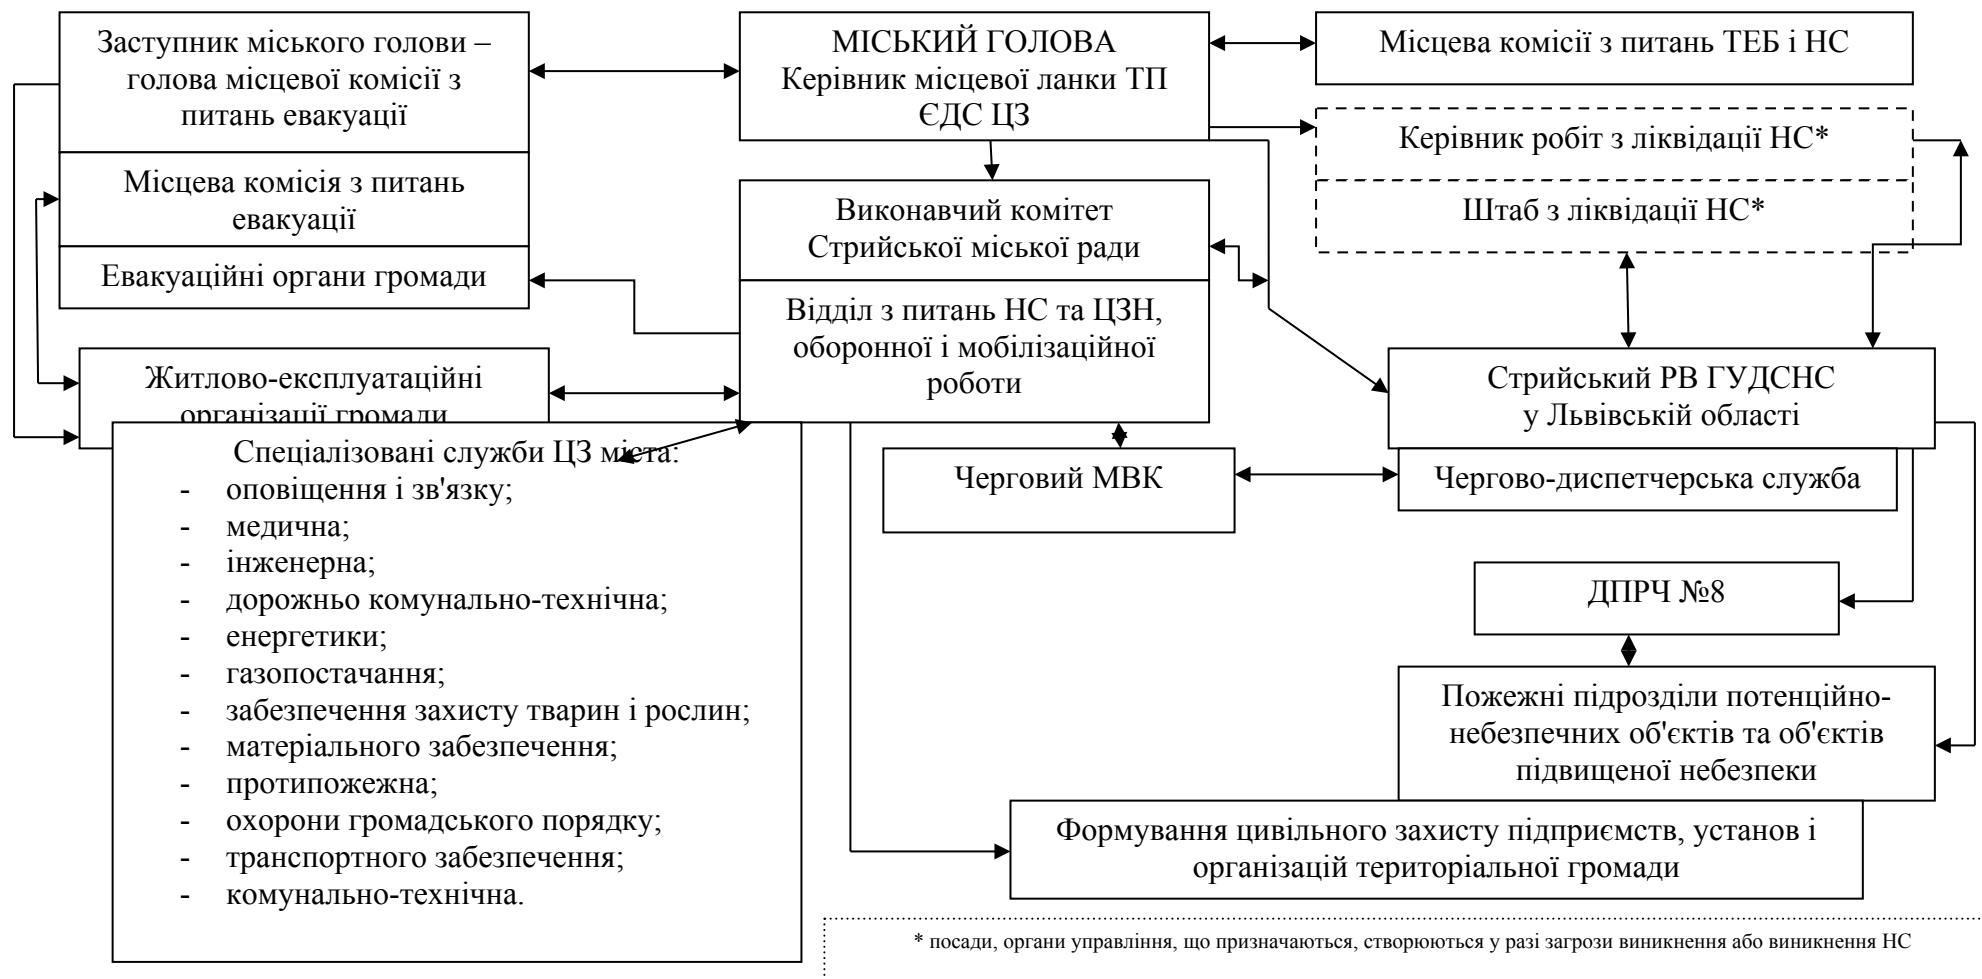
Заступник міського голови – голова місцевої комісії з питань евакуації

Місцева комісія з питань евакуації

Евакуаційні органи громади

МІСЬКИЙ ГОЛОВА
Керівник місцевої ланки ТП ЄДС ЦЗ

Місцева комісії з питань ТЕБ і НС

Керівник робіт з ліквідації НС*

Штаб з ліквідації НС*

Виконавчий комітет Стрийської міської ради

Відділ з питань НС та ЦЗН, оборонної і мобілізаційної роботи

Житлово-експлуатаційні організації громади

Стрийський РВ ГУДСНС у Львівській області

Спеціалізовані служби ЦЗ міста:
- оповіщення і зв'язку;
- медична;
- інженерна;
- дорожньо комунально-технічна;
- енергетики;
- газопостачання;
- забезпечення захисту тварин і рослин;
- матеріального забезпечення;
- протипожежна;
- охорони громадського порядку;
- транспортного забезпечення;
- комунально-технічна.

Черговий МВК

Чергово-диспетчерська служба

ДПРЧ №8

Пожежні підрозділи потенційно-небезпечних об'єктів та об'єктів підвищеної небезпеки

Формування цивільного захисту підприємств, установ і організацій територіальної громади

* посади, органи управління, що призначаються, створюються у разі загрози виникнення або виникнення НС